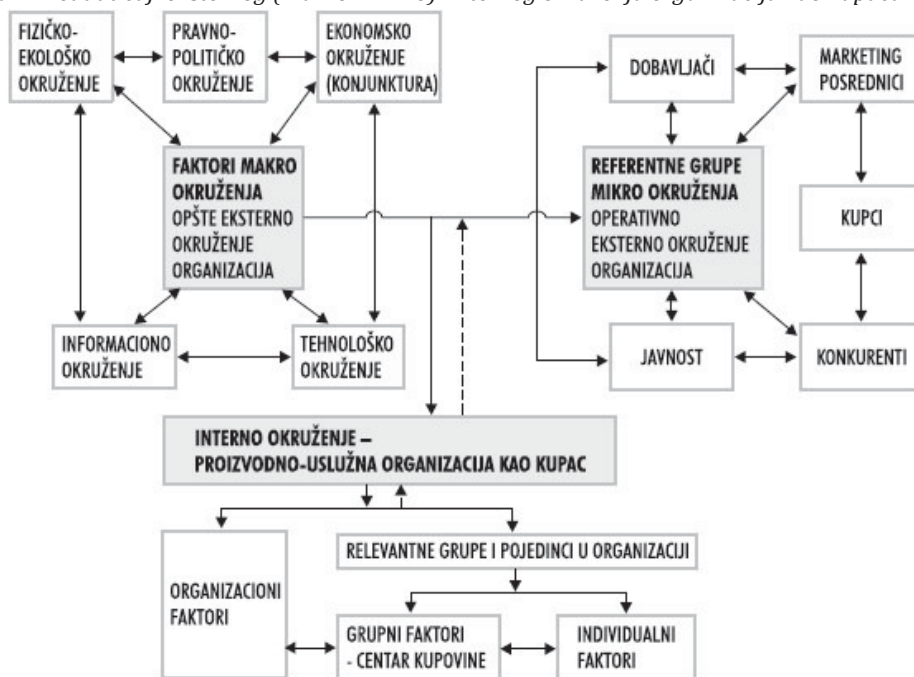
FIZIČKO-EKOLOŠKO OKRUŽENJE

PRAVNO-POLITIČKO OKRUŽENJE

EKONOMSKO OKRUŽENJE (KONJUNKTURA)

DOBAVLJAČI

MARKETING POSREDNICI

FAKTORI MAKRO OKRUŽENJA OPŠTE EKSTERNO OKRUŽENJE ORGANIZACIJA

REFERENTNE GRUPE MIKRO OKRUŽENJA OPERATIVNO EKSTERNO OKRUŽENJE ORGANIZACIJA

KUPCI

INFORMACIONO OKRUŽENJE

TEHNOLOŠKO OKRUŽENJE

JAVNOST

KONKURENTI

INTERNO OKRUŽENJE – PROIZVODNO-USLUŽNA ORGANIZACIJA KAO KUPAC

ORGANIZACIONI FAKTORI

RELEVANTNE GRUPE I POJEDINCI U ORGANIZACIJI

GRUPNI FAKTORI - CENTAR KUPOVINE

INDIVIDUALNI FAKTORI